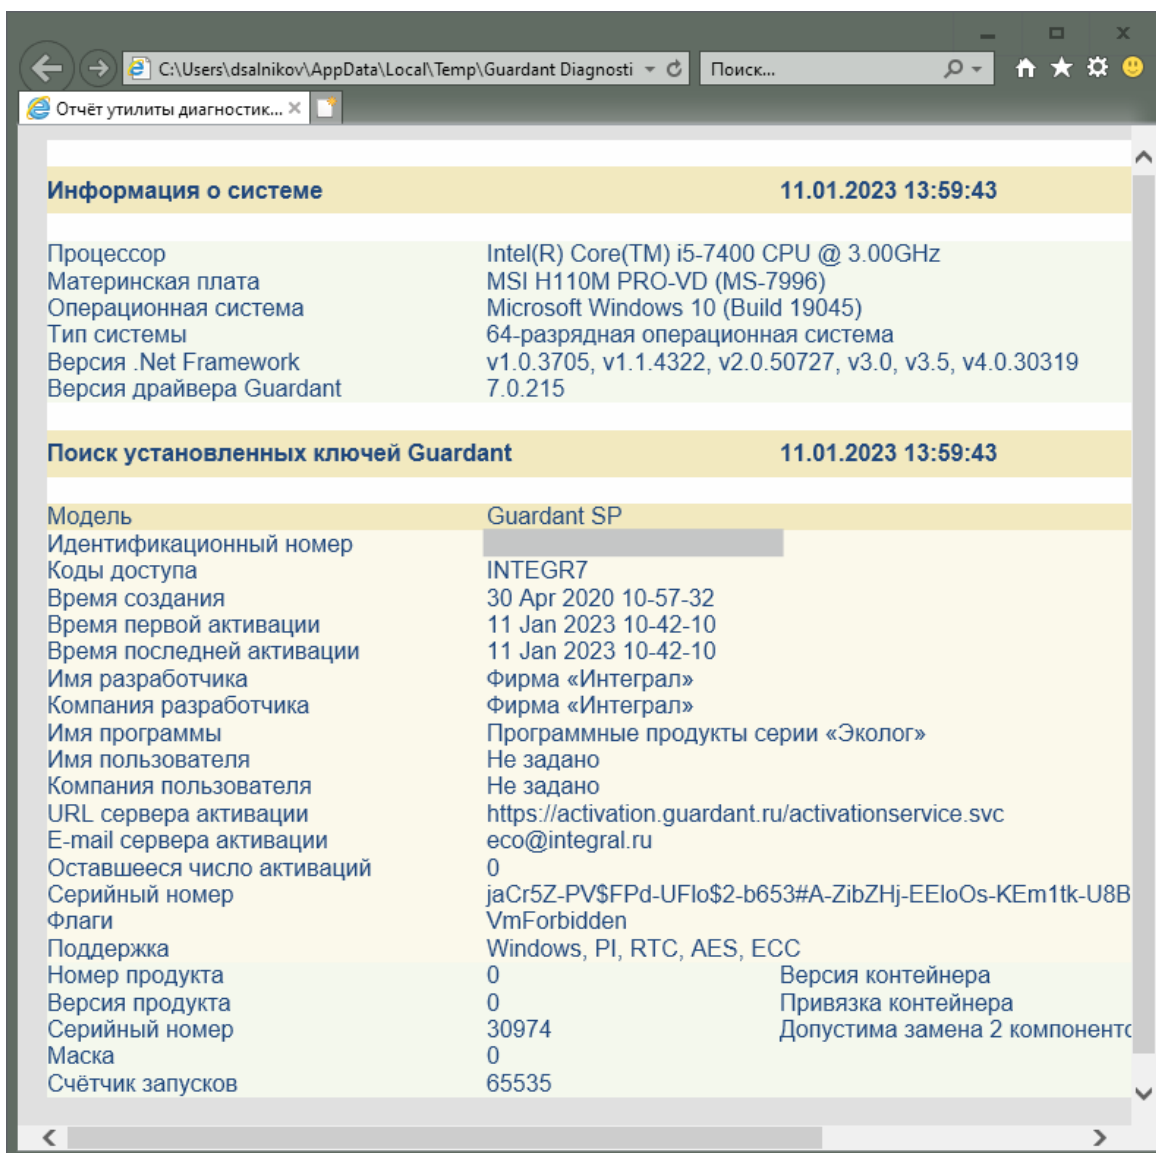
C:\Users\dsalnikov\AppData\Local\Temp\Guardant Diagnosti

Поиск...

Отчёт утилиты диагностик...

Информация о системе 11.01.2023 13:59:43

| | |
|---|---|
| Процессор | Intel(R) Core(TM) i5-7400 CPU @ 3.00GHz |
| Материнская плата | MSI H110M PRO-VD (MS-7996) |
| Операционная система | Microsoft Windows 10 (Build 19045) |
| Тип системы | 64-разрядная операционная система |
| Версия .Net Framework | v1.0.3705, v1.1.4322, v2.0.50727, v3.0, v3.5, v4.0.30319 |
| Версия драйвера Guardant | 7.0.215 |

Поиск установленных ключей Guardant 11.01.2023 13:59:43

| | |
|---|---|
| Модель | Guardant SP |
| Идентификационный номер | |
| Коды доступа | INTEGR7 |
| Время создания | 30 Apr 2020 10-57-32 |
| Время первой активации | 11 Jan 2023 10-42-10 |
| Время последней активации | 11 Jan 2023 10-42-10 |
| Имя разработчика | Фирма «Интеграл» |
| Компания разработчика | Фирма «Интеграл» |
| Имя программы | Программные продукты серии «Эколог» |
| Имя пользователя | Не задано |
| Компания пользователя | Не задано |
| URL сервера активации | https://activation.guardant.ru/activationservice.svc |
| E-mail сервера активации | eco@integral.ru |
| Оставшееся число активаций | 0 |
| Серийный номер | jaCr5Z-PV$FPd-UFlo$2-b653#A-ZibZHj-EEloOs-KEm1tk-U8B |
| Флаги | VmForbidden |
| Поддержка | Windows, PI, RTC, AES, ECC |

| | | |
|---|---|---|
| Номер продукта | 0 | Версия контейнера |
| Версия продукта | 0 | Привязка контейнера |
| Серийный номер | 30974 | Допустима замена 2 компоненто |
| Маска | 0 | |
| Счётчик запусков | 65535 | |